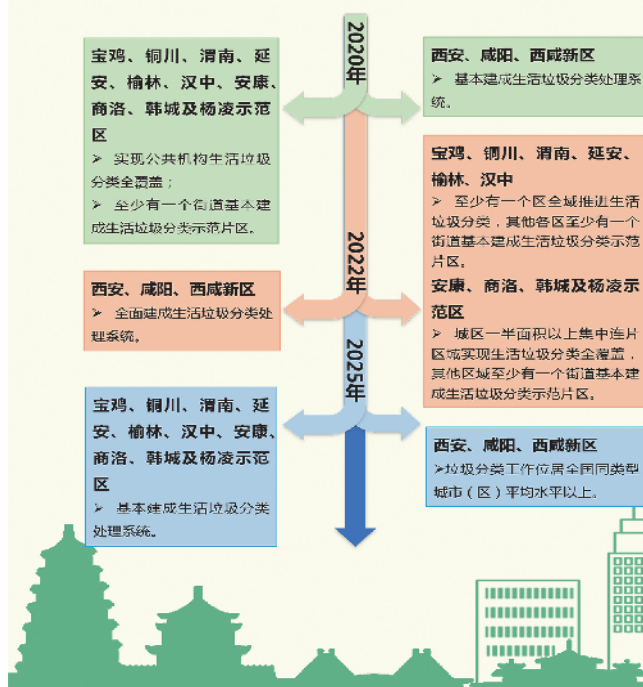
2020年

宝鸡、铜川、渭南、延安、榆林、汉中、安康、商洛、韩城及杨凌示范区

➢ 实现公共机构生活垃圾分类全覆盖；

➢ 至少有一个街道基本建成生活垃圾分类示范片区。

西安、咸阳、西咸新区

➢ 基本建成生活垃圾分类处理系统。

宝鸡、铜川、渭南、延安、榆林、汉中

➢ 至少有一个区全域推进生活垃圾分类，其他各区至少有一个街道基本建成生活垃圾分类示范片区。

2022年

西安、咸阳、西咸新区

➢ 全面建成生活垃圾分类处理系统。

安康、商洛、韩城及杨凌示范区

➢ 城区一半面积以上集中连片区域实现生活垃圾分类全覆盖，其他区域至少有一个街道基本建成生活垃圾分类示范片区。

2025年

宝鸡、铜川、渭南、延安、榆林、汉中、安康、商洛、韩城及杨凌示范区

➢ 基本建成生活垃圾分类处理系统。

西安、咸阳、西咸新区

➢垃圾分类工作位居全国同类型城市（区）平均水平以上。